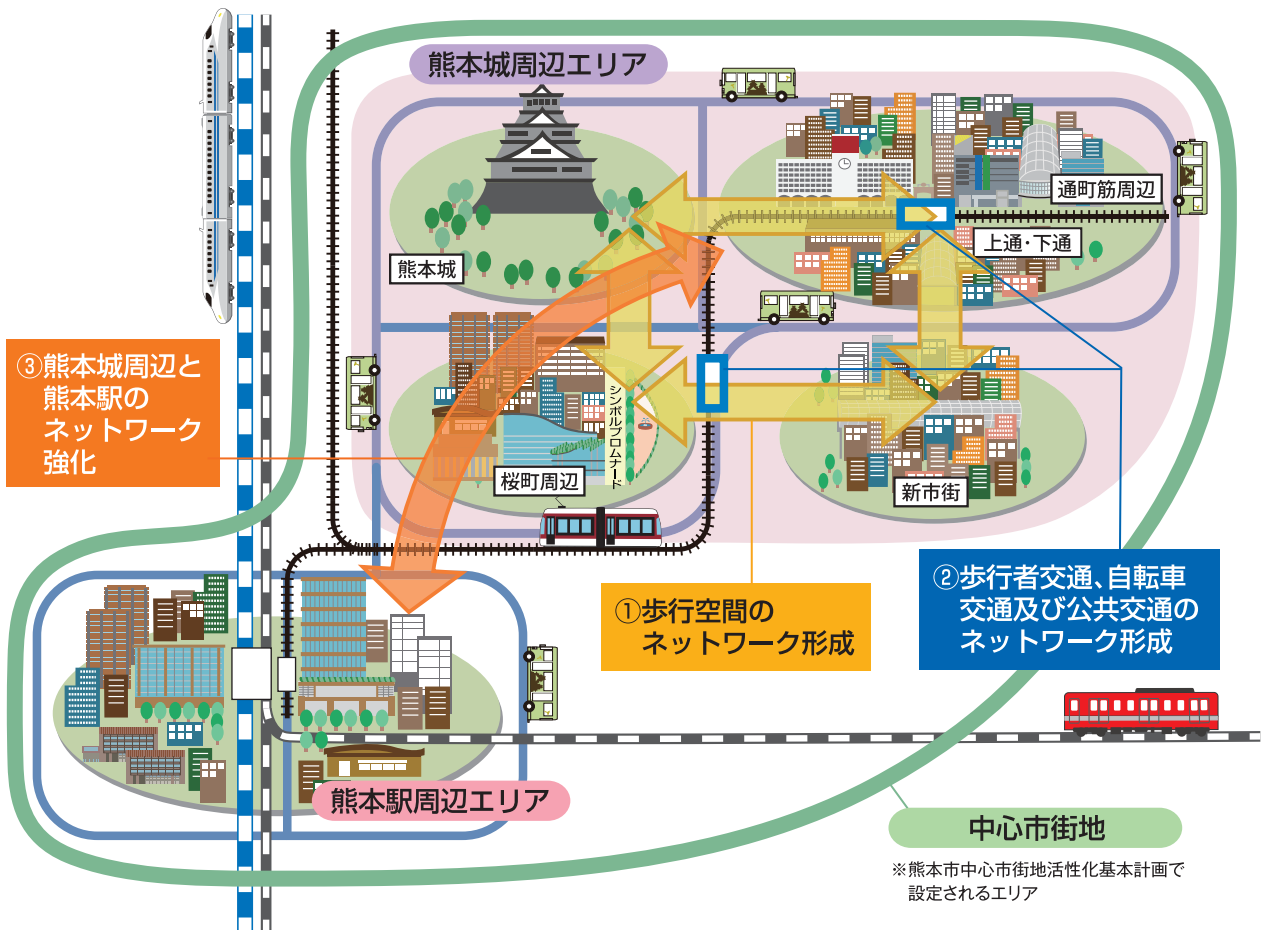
熊本城周辺エリア

通町筋周辺

上通・下通

熊本城

③熊本城周辺と熊本駅のネットワーク強化

シンボルプロムナード

桜町周辺

新市街

②歩行者交通、自転車交通及び公共交通のネットワーク形成

①歩行空間のネットワーク形成

熊本駅周辺エリア

中心市街地

※熊本市中心市街地活性化基本計画で設定されるエリア